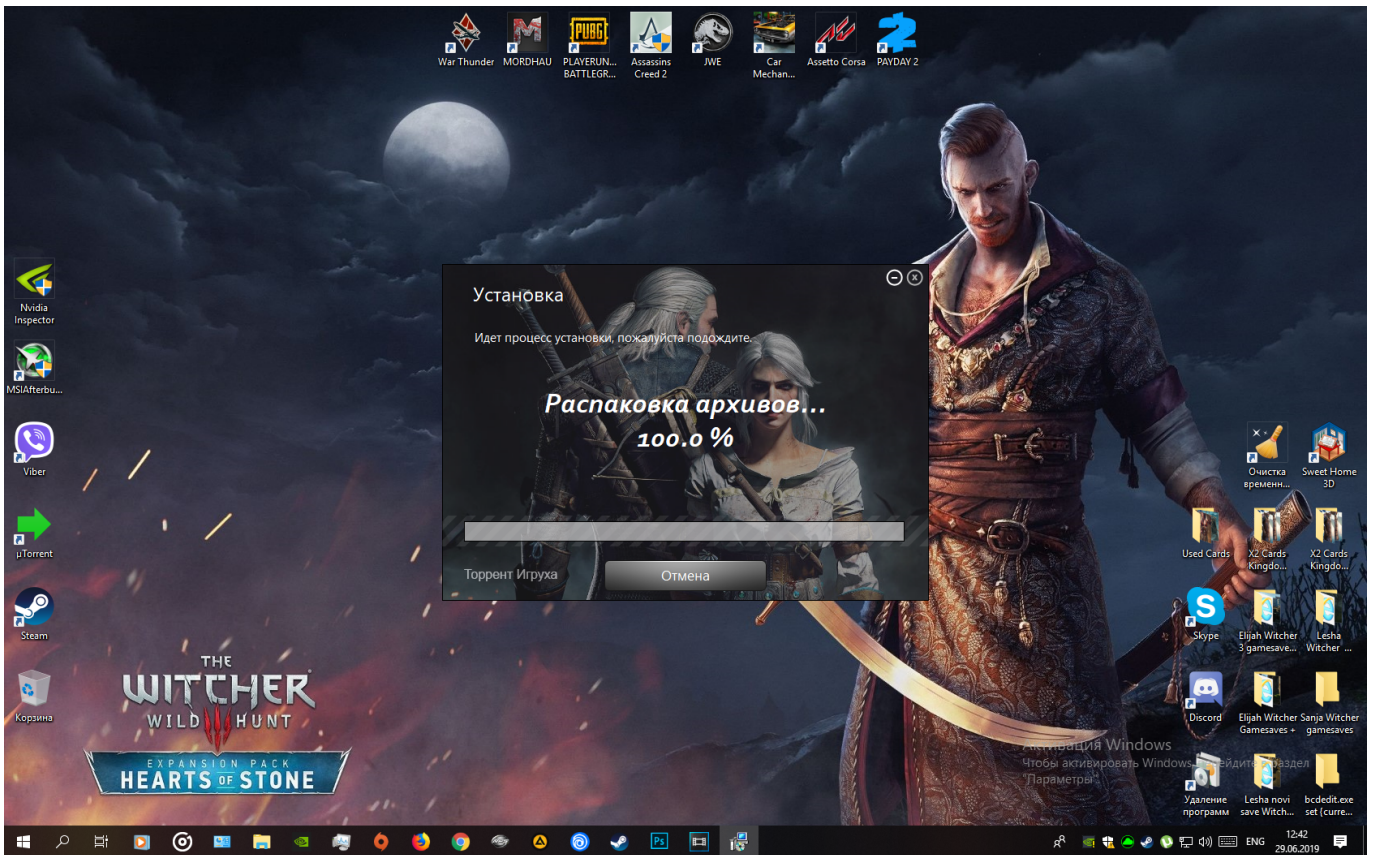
War Thunder MORDHAU PLAYERUN... BATTLEGR... Assassins Creed 2 JWE Car Mechan... Assetto Corsa PAYDAY 2

Nvidia Inspector

MSIAfterbu...

Viber

µTorrent

Steam

Корзина

THE WITCHER WILD HUNT
EXPANSION PACK HEARTS OF STONE

Установка

Идет процесс установки, пожалуйста подождите.

Распаковка архивов...
100.0 %

Торрент Игруха

Отмена

Очистка временн... Sweet Home 3D

Used Cards X2 Cards Kingdo... X2 Cards Kingdo...

Skype Elijah Witcher 3 gamesave... Lesha Witcher ...

Discord Elijah Witcher Gamesaves + Sanja Witcher gamesaves

Активация Windows
Чтобы активировать Windows, перейдите в раздел "Параметры".

Удаление программ Lesha novi save Witch... bcdedit.exe set {curre...

ENG 12:42 29.06.2019